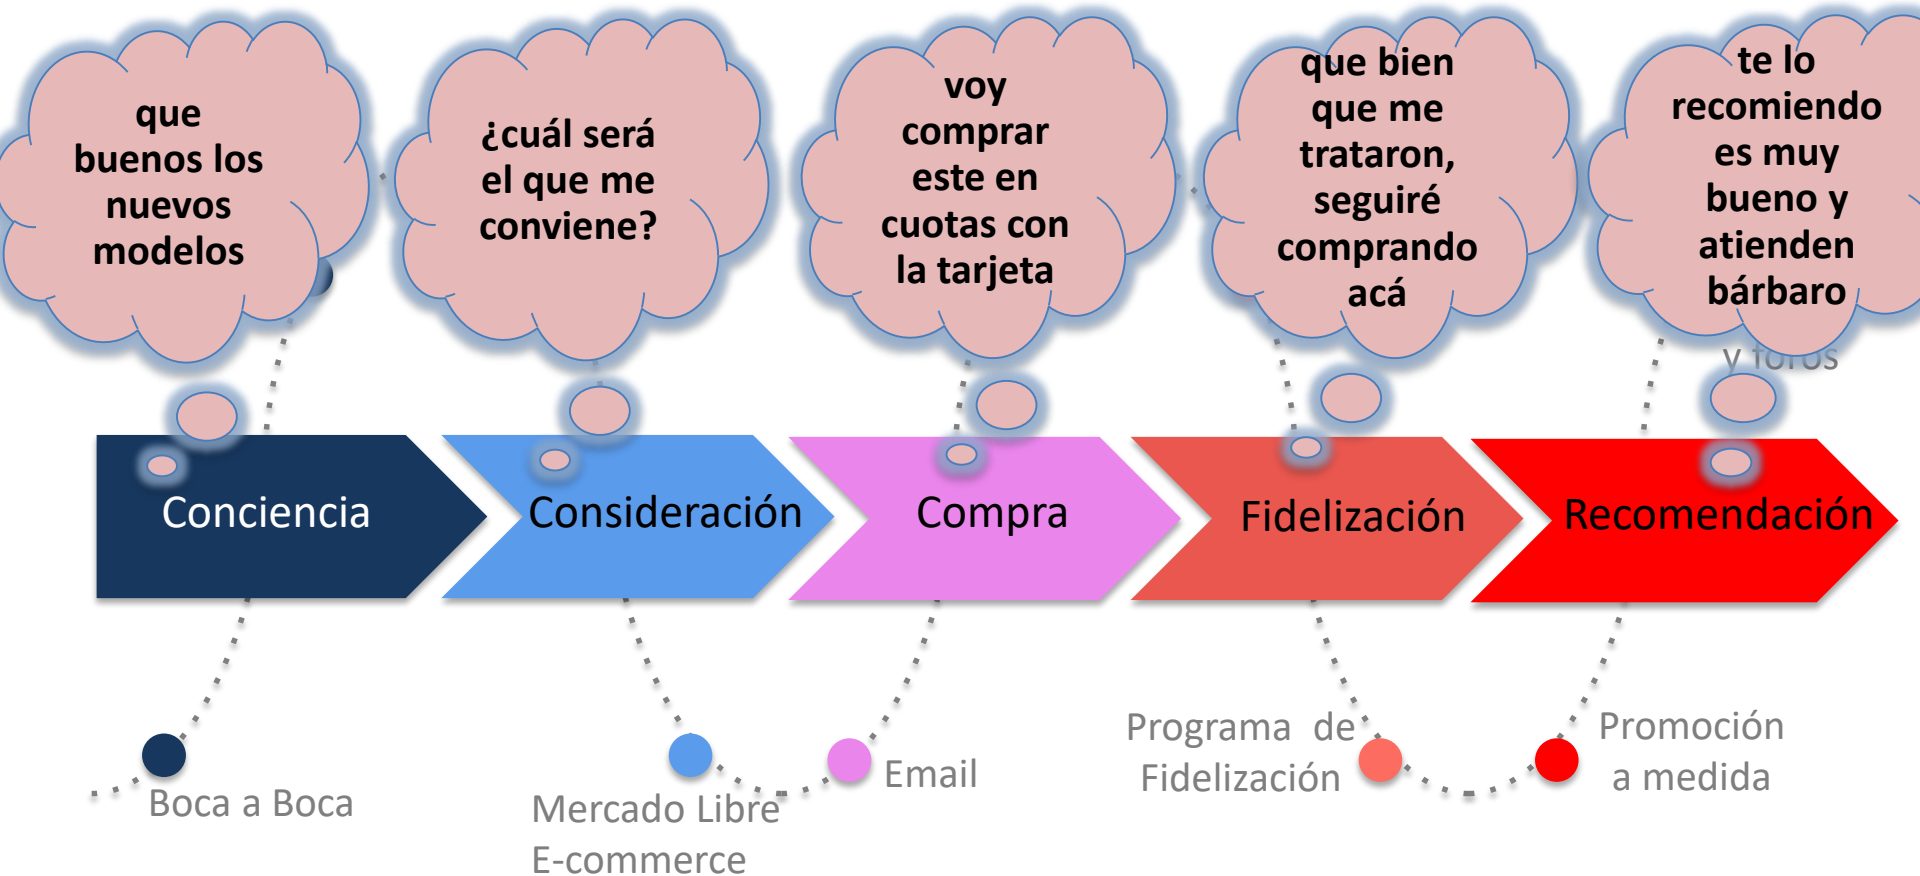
que buenos los nuevos modelos

¿cuál será el que me conviene?

voy comprar este en cuotas con la tarjeta

que bien que me trataron, seguiré comprando acá

te lo recomiendo es muy bueno y atienden bárbaro

y foros

Conciencia

Consideración

Compra

Fidelización

Recomendación

Boca a Boca

Mercado Libre
E-commerce

Email

Programa de Fidelización

Promoción a medida